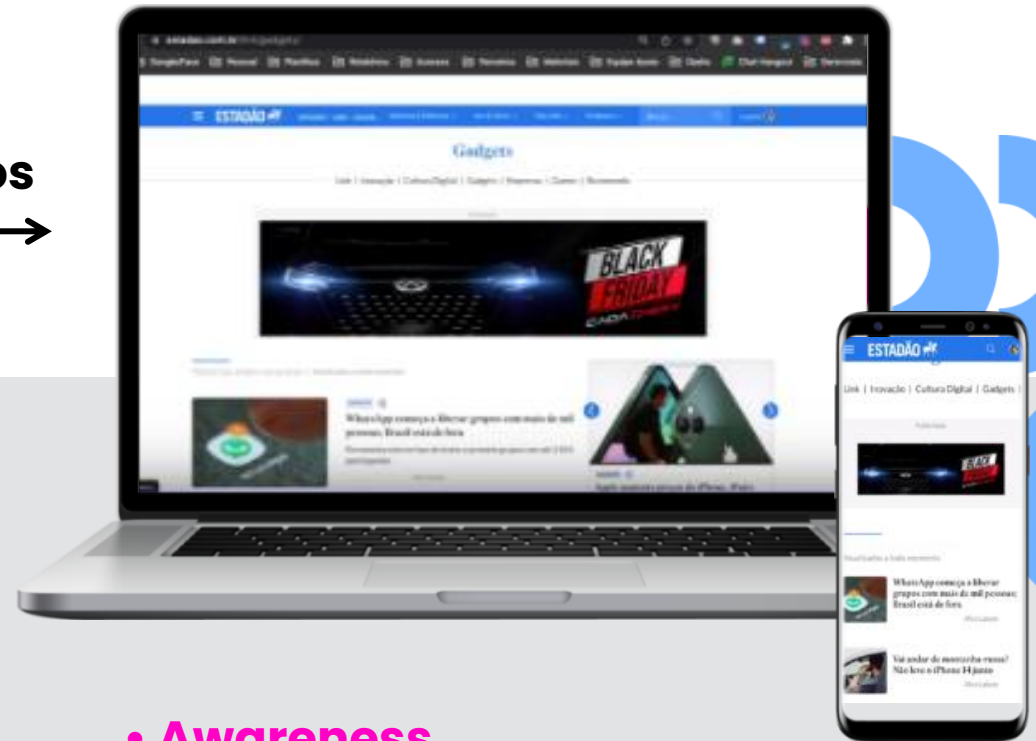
os →

ESTADÃO

Gadgets

Link | Inovação | Cultura Digital | Gadgets | Empresas | Games | Recomenda

BLACK FRIDAY

WhatsApp começa a liberar grupos com mais de mil pessoas; Brasil está de fora

ESTADÃO

Link | Inovação | Cultura Digital | Gadgets |

Publicidade

BLACK

WhatsApp começa a liberar grupos com mais de mil pessoas; Brasil está de fora.

Vai andar de motocicleta mesmo? Não leve o iPhone 14 junto

• Awareness